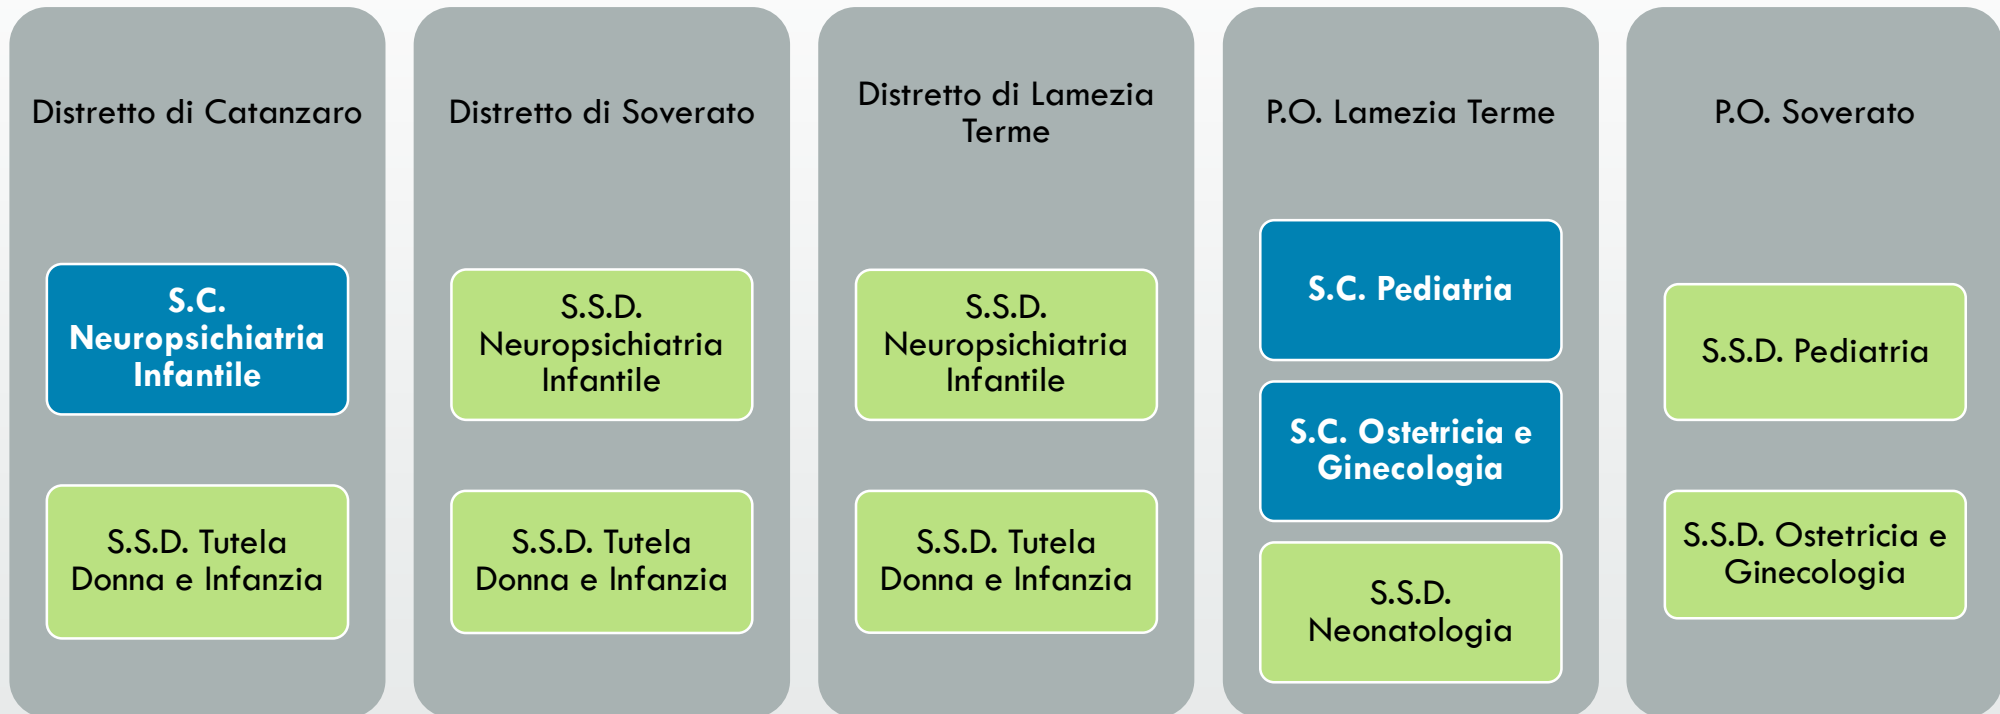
Distretto di Catanzaro

S.C. Neuropsichiatria Infantile

S.S.D. Tutela Donna e Infanzia

Distretto di Soverato

S.S.D. Neuropsichiatria Infantile

S.S.D. Tutela Donna e Infanzia

Distretto di Lamezia Terme

S.S.D. Neuropsichiatria Infantile

S.S.D. Tutela Donna e Infanzia

P.O. Lamezia Terme

S.C. Pediatria

S.C. Ostetricia e Ginecologia

S.S.D. Neonatologia

P.O. Soverato

S.S.D. Pediatria

S.S.D. Ostetricia e Ginecologia